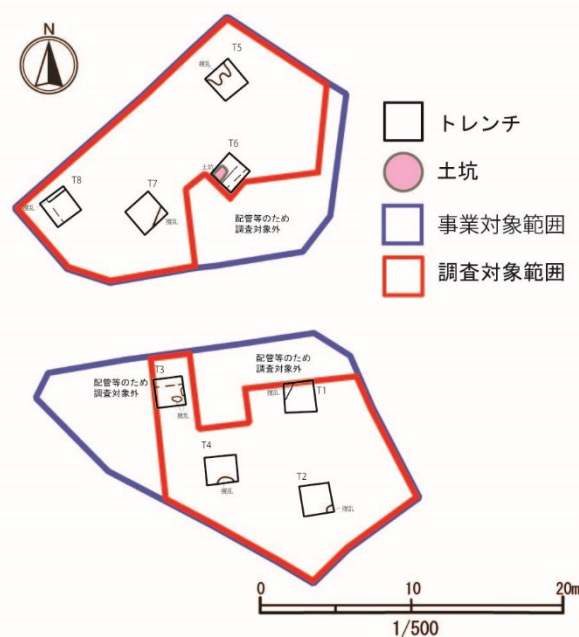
N

T5

撹乱

T6

土坑

T8

撹乱

T7

撹乱

配管等のため
調査対象外

トレンチ

土坑

事業対象範囲

調査対象範囲

配管等のため
調査対象外

T3

配管等のため
調査対象外

撹乱

撹乱

T1

T4

撹乱

T2

撹乱

0

10

20m

1/500